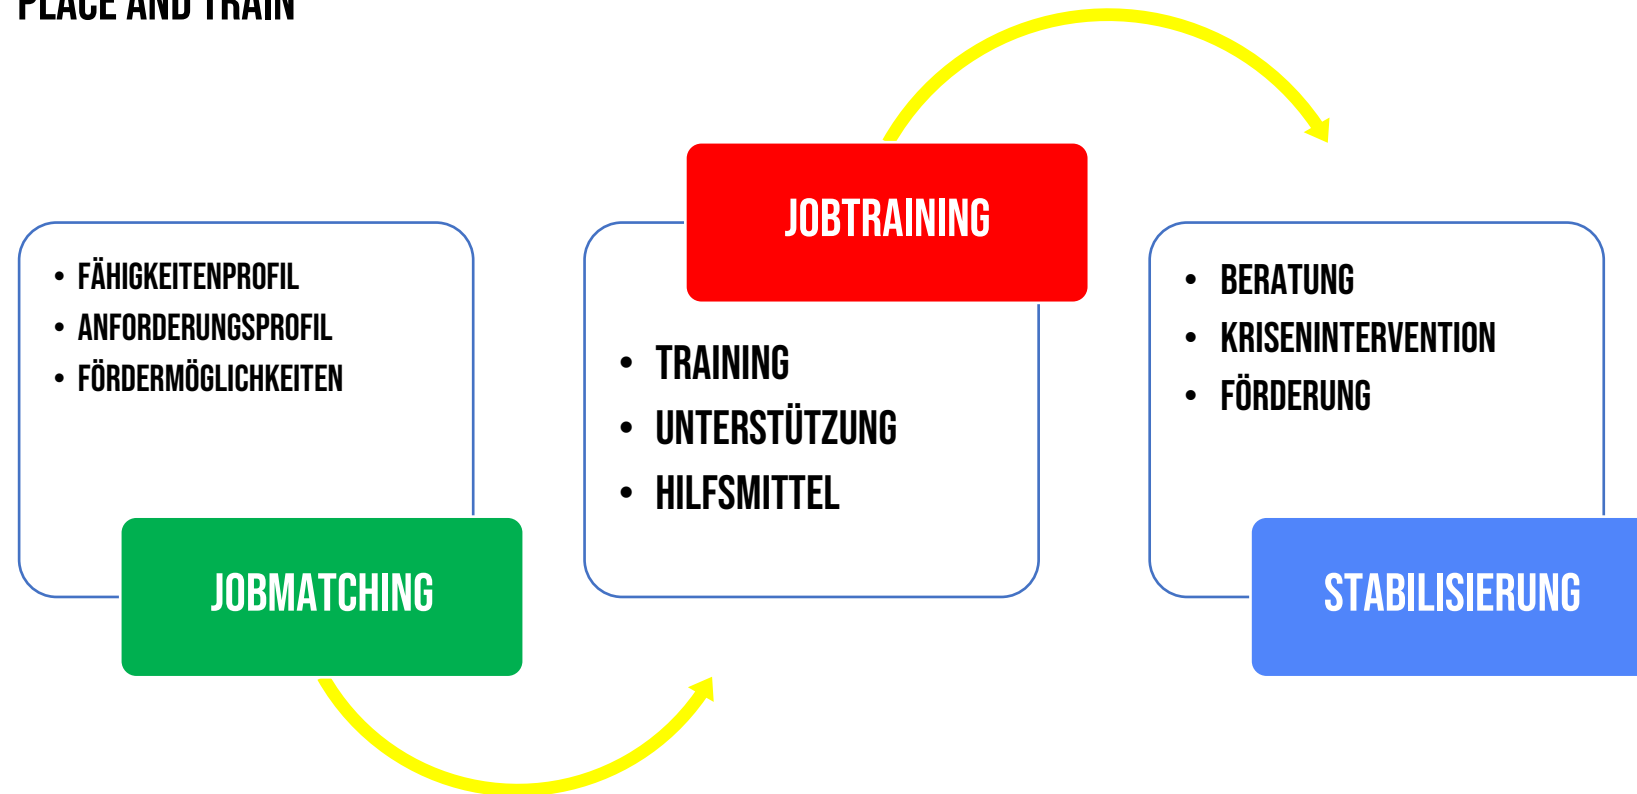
PLACE AND TRAIN

- FÄHIGKEITENPROFIL
- ANFORDERUNGSPROFIL
- FÖRDERMÖGLICHKEITEN

JOBMATCHING

JOBTRAINING

- TRAINING
- UNTERSTÜTZUNG
- HILFSMITTEL

- BERATUNG
- KRISENINTERVENTION
- FÖRDERUNG

STABILISIERUNG